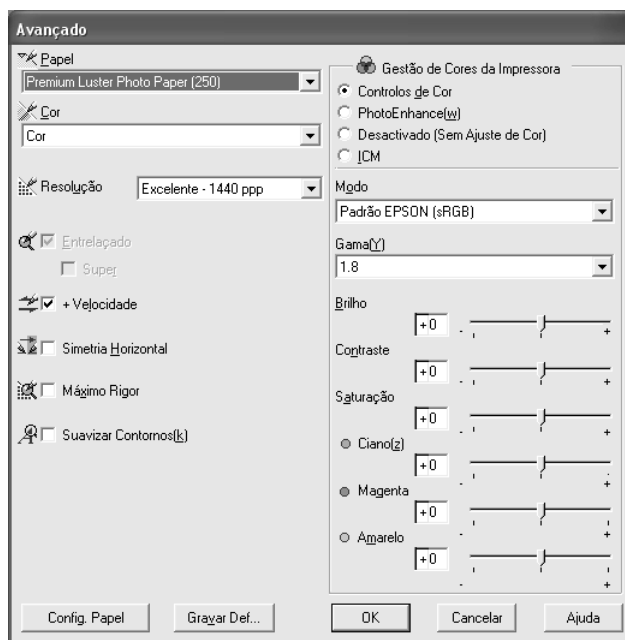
Avançado

Papel
Premium Luster Photo Paper (250)

Cor
Cor

Resolução
Excelente - 1440 ppp

Entrelaçado
Super

+ Velocidade

Simetria Horizontal

Máximo Rigor

Suavizar Contornos(k)

Gestão de Cores da Impressora
Controlos de Cor
PhotoEnhance(w)
Desactivado (Sem Ajuste de Cor)
ICM

Modo
Padrão EPSON (sRGB)

Gama(Y)
1.8

Brilho
+0
-
+

Contraste
+0
-
+

Saturação
+0
-
+

Ciano(z)
+0
-
+

Magenta
+0
-
+

Amarelo
+0
-
+

Config. Papel
Gravar Def...
OK
Cancelar
Ajuda